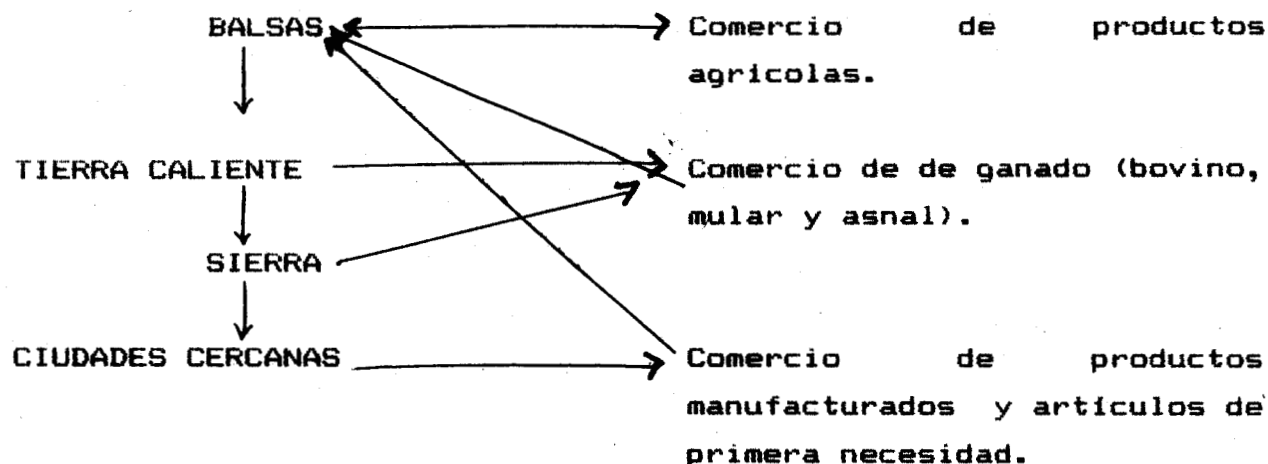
BALSAS

TIERRA CALIENTE

SIERRA

CIUDADES CERCANAS

Comercio de productos agricolas.

Comercio de de ganado (bovino, mular y asnal).

Comercio de productos manufacturados y artículos de primera necesidad.